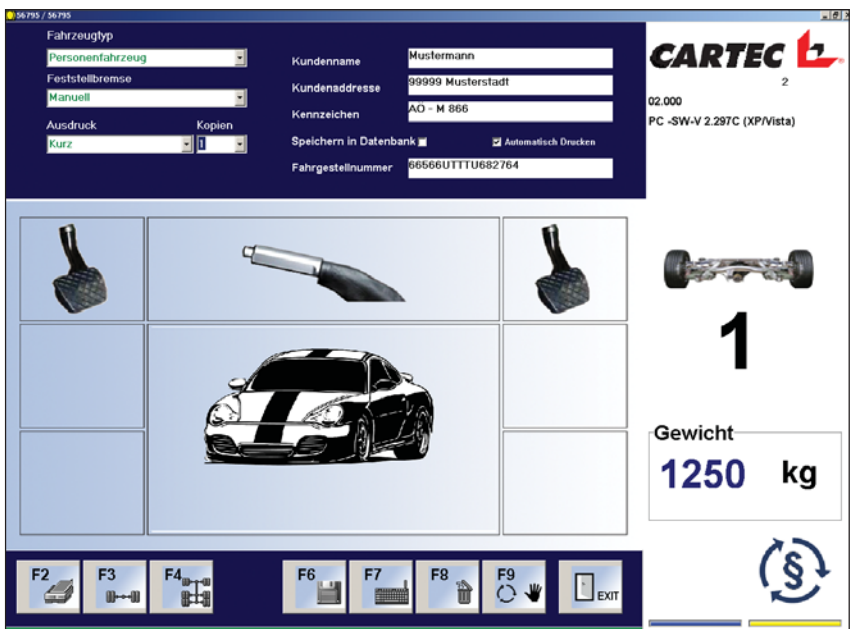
56795 / 56795

Fahrzeugtyp
Personenfahrzeug
Feststellbremse
Manuell
Ausdruck
Kopien
Kurz
1

Kundenname
Mustermann
Kundenaddresse
99999 Musterstadt
Kennzeichen
AO - M 866
Speichern in Datenbank
Automatisch Drucken
Fahrgestellnummer
66566UTTTU682764

CARTEC
2
02.000
PC -SW-V 2.297C (XP/Vista)

1

Gewicht
1250 kg

F2
F3
F4
F6
F7
F8
F9
EXIT

§